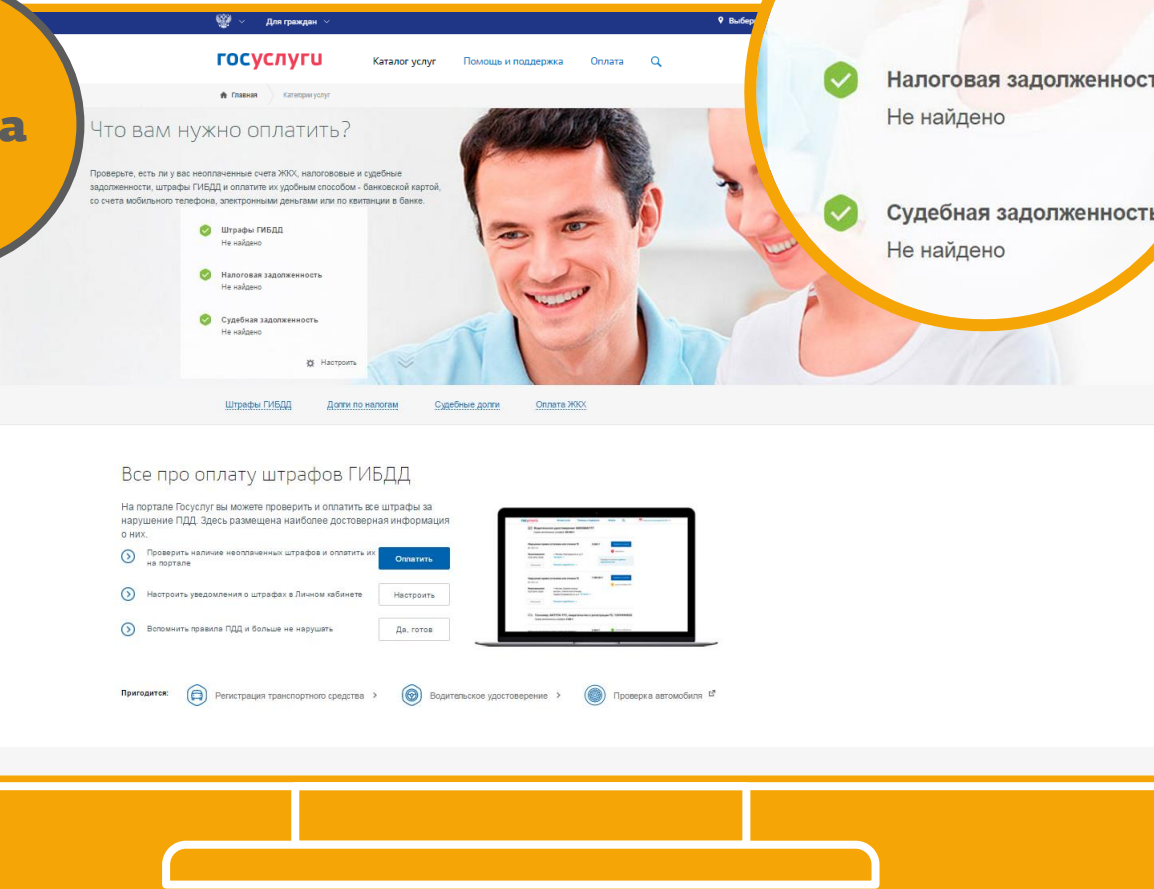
a

Для граждан

Выбер

госуслуги

Каталог услуг

Помощь и поддержка

Оплата

Главная

Категории услуг

Что вам нужно оплатить?

Проверьте, есть ли у вас неоплаченные счета ЖКХ, налоговые и судебные задолженности, штрафы ГИБДД и оплатите их удобным способом - банковской картой, со счета мобильного телефона, электронными деньгами или по квитанции в банке.

Штрафы ГИБДД
Не найдено

Налоговая задолженность
Не найдено

Судебная задолженность
Не найдено

Настроить

Налоговая задолженност
Не найдено

Судебная задолженность
Не найдено

Штрафы ГИБДД

Долги по налогам

Судебные долги

Оплата ЖКХ

Все про оплату штрафов ГИБДД

На портале Госуслуг вы можете проверить и оплатить все штрафы за нарушение ПДД. Здесь размещена наиболее достоверная информация о них.

Проверить наличие неоплаченных штрафов и оплатить их на портале

Оплатить

Настроить уведомления о штрафах в Личном кабинете

Настроить

Вспомнить правила ПДД и больше не нарушать

Да, готов

Пригодится:

Регистрация транспортного средства

Водительское удостоверение

Проверка автомобиля